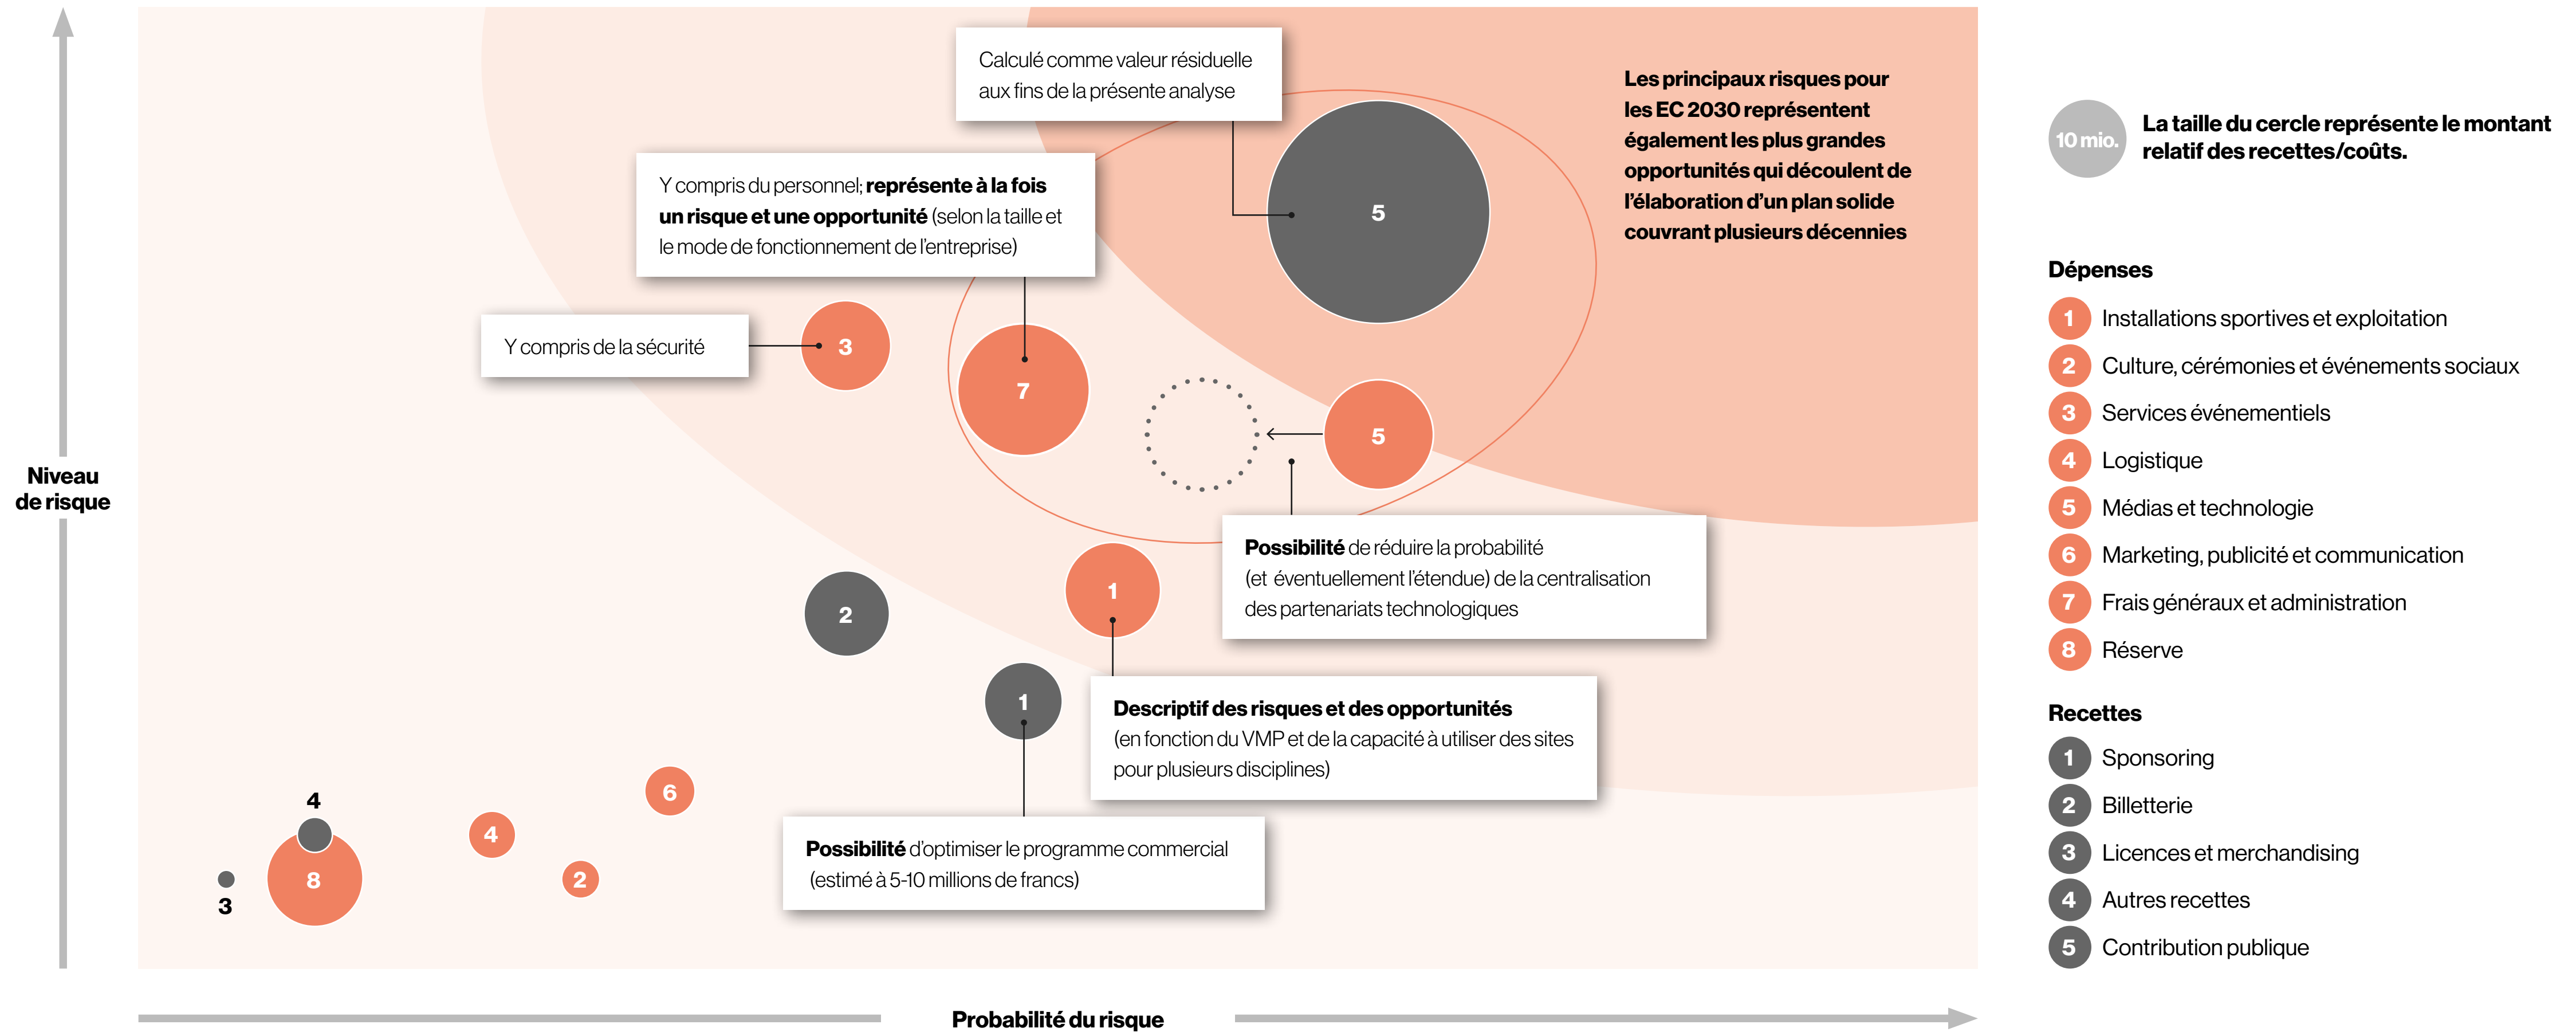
Calculé comme valeur résiduelle aux fins de la présente analyse

Les principaux risques pour les EC 2030 représentent également les plus grandes opportunités qui découlent de l'élaboration d'un plan solide couvrant plusieurs décennies

10 mio.

La taille du cercle représente le montant relatif des recettes/coûts.

Y compris du personnel; **représente à la fois un risque et une opportunité** (selon la taille et le mode de fonctionnement de l'entreprise)

5

Y compris de la sécurité

3

7

5

Niveau de risque

**Possibilité** de réduire la probabilité (et éventuellement l'étendue) de la centralisation des partenariats technologiques

1

2

1

**Descriptif des risques et des opportunités** (en fonction du VMP et de la capacité à utiliser des sites pour plusieurs disciplines)

6

4

4

8

2

3

**Possibilité** d'optimiser le programme commercial (estimé à 5-10 millions de francs)

Probabilité du risque

Dépenses

1 Installations sportives et exploitation
2 Culture, cérémonies et événements sociaux
3 Services événementiels
4 Logistique
5 Médias et technologie
6 Marketing, publicité et communication
7 Frais généraux et administration
8 Réserve

Recettes

1 Sponsoring
2 Billetterie
3 Licences et merchandising
4 Autres recettes
5 Contribution publique